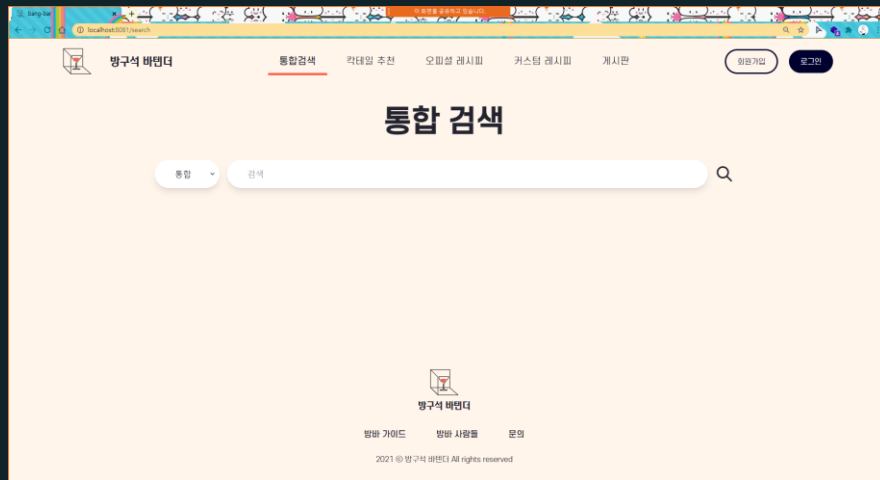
bang-bar

이 화면을 공유하고 있습니다.

localhost:8081/search

방구석 바텐더

통합검색 칵테일 추천 오피셜 레시피 커스텀 레시피 게시판

회원가입 로그인

통합 검색

통합

검색

방구석 바텐더

방바 가이드 방바 사람들 문의

2021 © 방구석 바텐더 All rights reserved